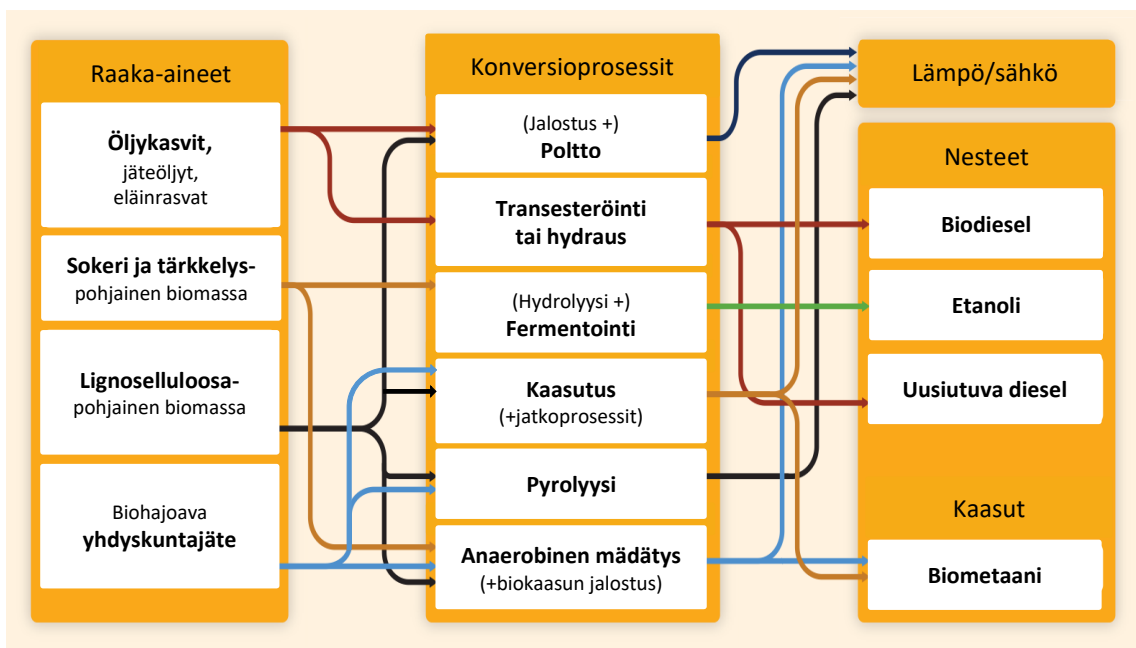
Raaka-aineet

**Öljykasvit,** jäteöljyt, eläinrasvat

**Sokeri ja tärkkelyspohjainen** biomassa

**Lignoselluloosapohjainen** biomassa

Biohajoava **yhdyskuntajäte**

Konversioprosessit

(Jalostus +) **Poltto**

**Transesteröinti tai hydraus**

(Hydrolyysi +) **Fermentointi**

**Kaasutus** (+jatkoprosessit)

**Pyrolyysi**

**Anaerobinen mädätys** (+biokaasun jalostus)

Lämpö/sähkö

Nesteet

**Biodiesel**

**Etanoli**

**Uusiutuva diesel**

Kaasut

**Biometaani**